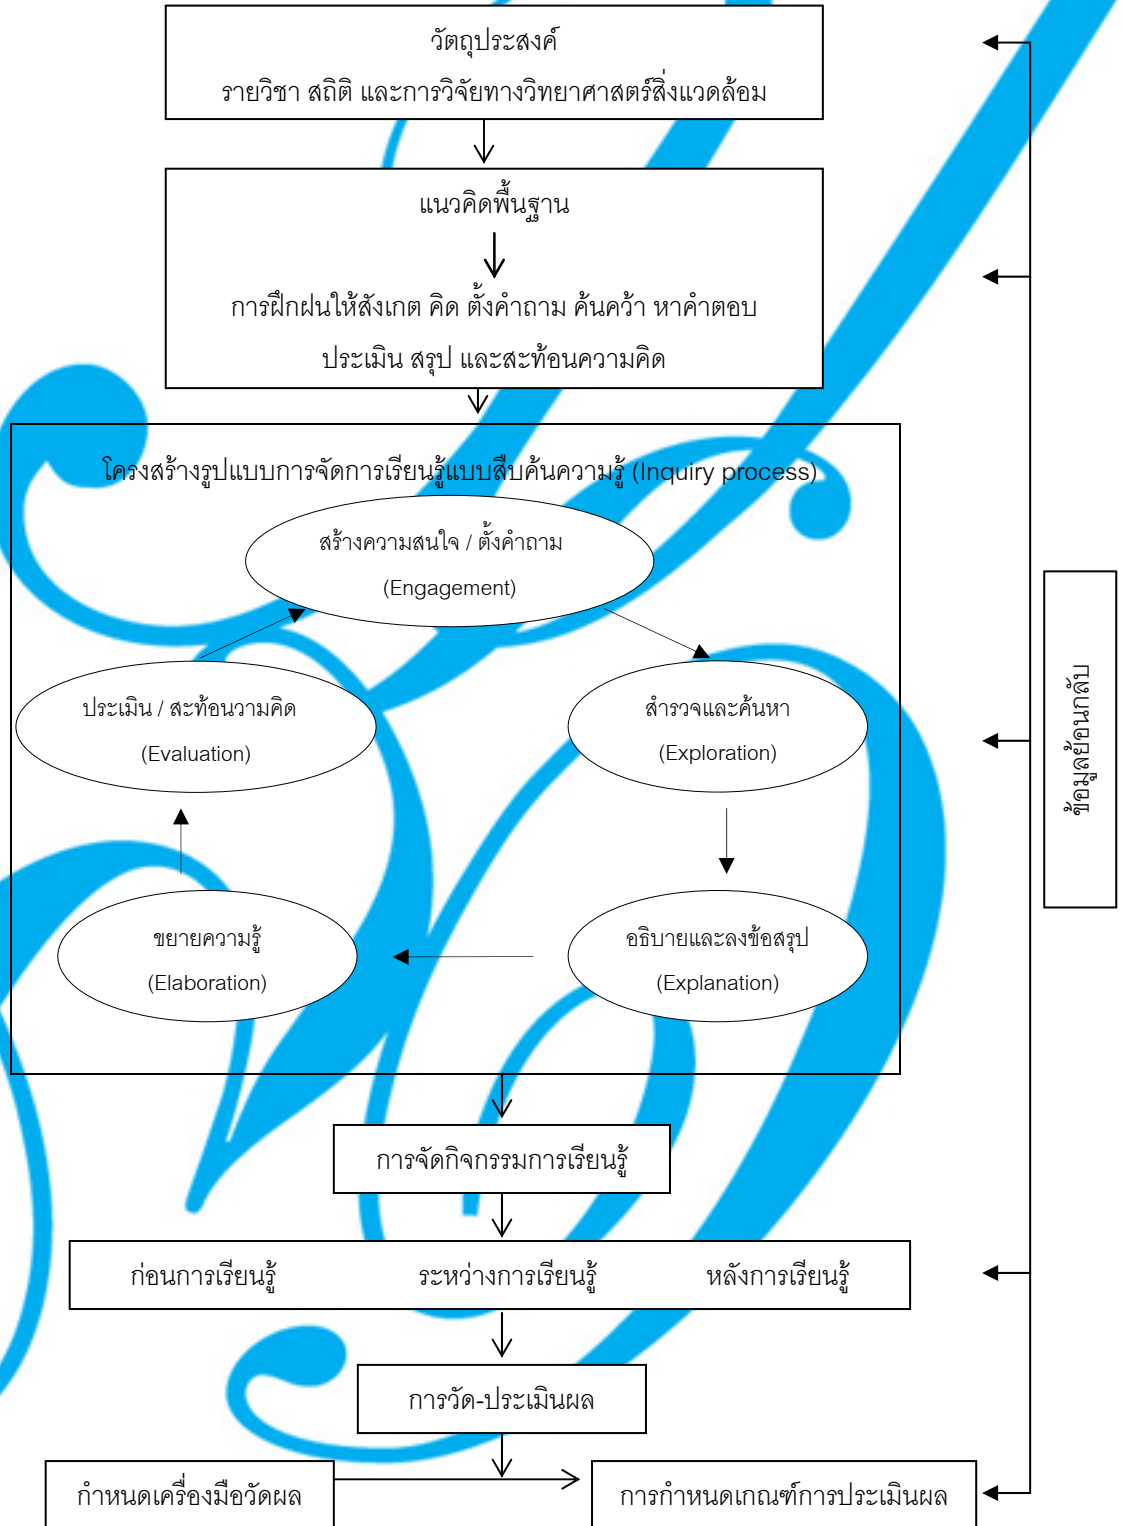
วัตถุประสงค์
รายวิชา สถิติ และการวิจัยทางวิทยาศาสตร์สิ่งแวดล้อม

แนวคิดพื้นฐาน

การฝึกฝนให้สังเกต คิด ตั้งคำถาม ค้นคว้า หาคำตอบ ประเมิน สรุป และสะท้อนความคิด

โครงสร้างรูปแบบการจัดการเรียนรู้แบบสืบค้นความรู้ (Inquiry process)

สร้างความสนใจ / ตั้งคำถาม
(Engagement)

สำรวจและค้นหา
(Exploration)

อธิบายและลงข้อสรุป
(Explanation)

ขยายความรู้
(Elaboration)

ประเมิน / สะท้อนวามคิด
(Evaluation)

ข้อมูลย้อนกลับ

การจัดกิจกรรมการเรียนรู้

ก่อนการเรียนรู้ ระหว่างการเรียนรู้ หลังการเรียนรู้

การวัด-ประเมินผล

กำหนดเครื่องมือวัดผล

การกำหนดเกณฑ์การประเมินผล